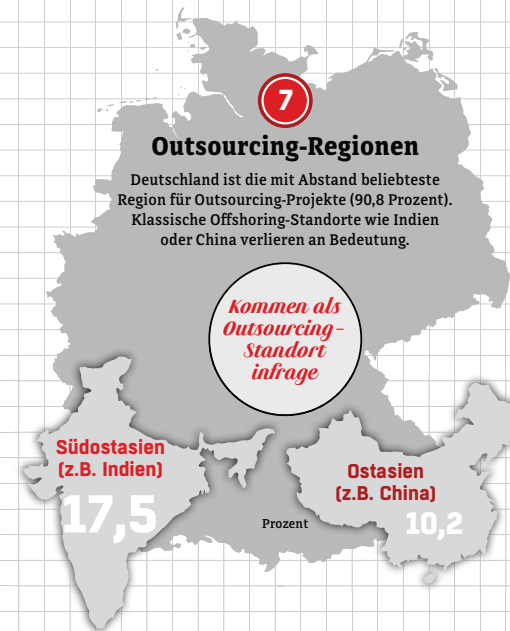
7

Outsourcing-Regionen

Deutschland ist die mit Abstand beliebteste Region für Outsourcing-Projekte (90,8 Prozent). Klassische Offshoring-Standorte wie Indien oder China verlieren an Bedeutung.

Kommen als Outsourcing-Standort infrage

Südostasien (z.B. Indien)

17,5

Prozent

Ostasien (z.B. China)

10,2